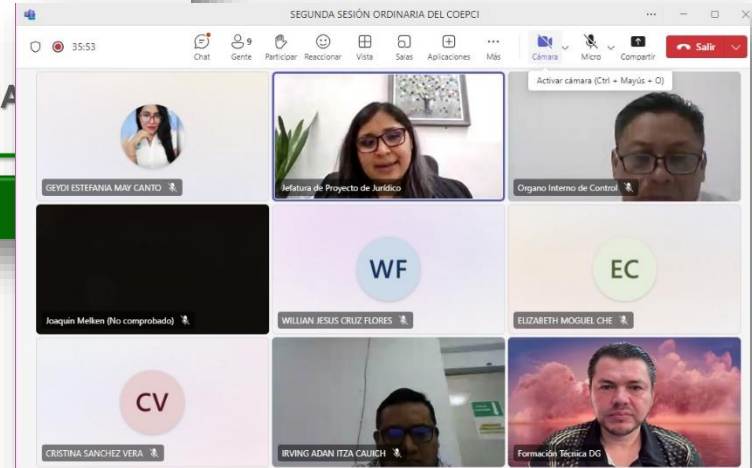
SEGUNDA SESIÓN ORDINARIA DEL COEPCI

35:53

Chat Gente 9 Participar Reaccionar Vista Salas Aplicaciones Más Cámara Micro Compartir Salir

Activar cámara (Ctrl + Mayús + O)

GEYDI ESTEFANIA MAY CANTO

Jefatura de Proyecto de Jurídico

Organo Interno de Control

Joaquin Melken (No comprobado)

WF

WILLIAN JESUS CRUZ FLORES

EC

ELIZABETH MOGUEL CHE

CV

CRISTINA SANCHEZ VERA

IRVING ADAN ITZA CAUICH

Formación Técnica DG